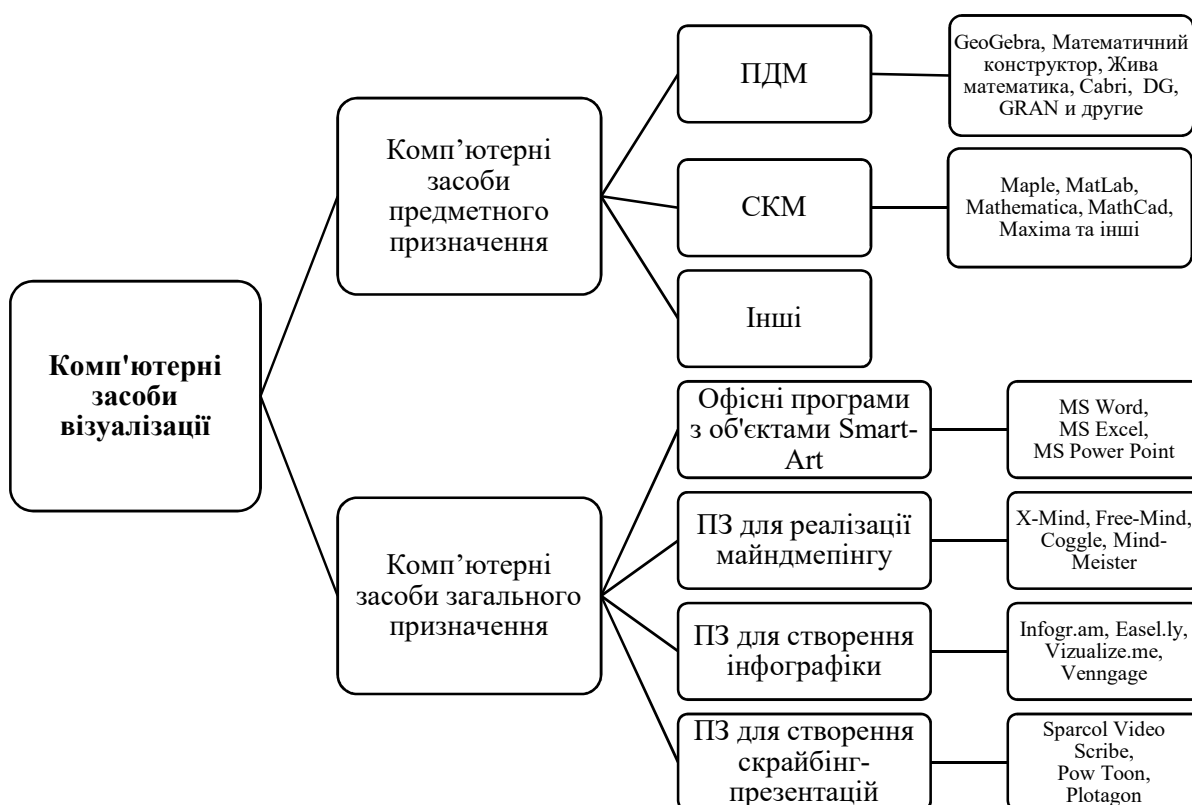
Комп'ютерні засоби візуалізації

Комп’ютерні засоби предметного призначення

ПДМ

GeoGebra, Математичний конструктор, Жива математика, Cabri, DG, GRAN и другие

СКМ

Maple, MatLab, Mathematica, MathCad, Maxima та інші

Інші

Комп’ютерні засоби загального призначення

Офісні програми з об'єктами Smart-Art

MS Word, MS Excel, MS Power Point

ПЗ для реалізації майндмепінгу

X-Mind, Free-Mind, Coggle, Mind-Meister

ПЗ для створення інфографіки

Infogr.am, Easel.ly, Vizualize.me, Venngage

ПЗ для створення скрайбінг-презентацій

Sparcol Video Scribe, Pow Toon, Plotagon